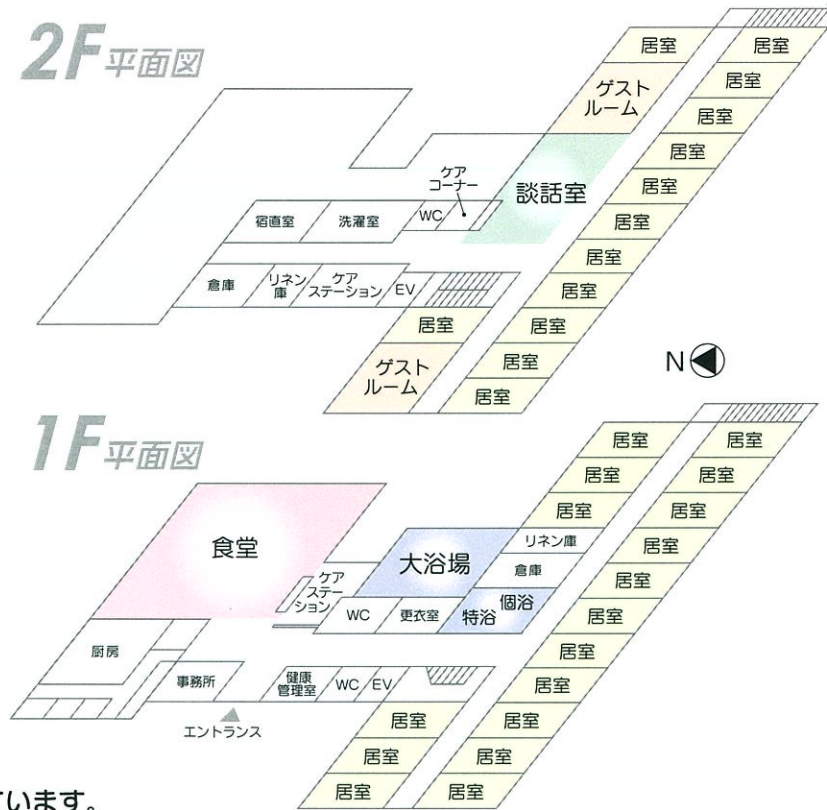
2F平面図

居室
居室
ゲスト ルーム
居室
居室
居室
居室
居室
居室
居室
居室
居室
居室
居室
居室
ケア コーナー
談話室
宿直室
洗濯室
WC
倉庫
リネン庫
ケア ステーション
EV
居室
ゲスト ルーム
N

1F平面図

居室
居室
居室
居室
居室
居室
居室
居室
居室
居室
居室
居室
居室
居室
居室
居室
居室
居室
食堂
大浴場
リネン庫
倉庫
ケア ステーション
WC
更衣室
特浴
個浴
厨房
事務所
健康 管理室
WC
EV
エントランス
居室
居室
居室
居室
居室
居室

ています。